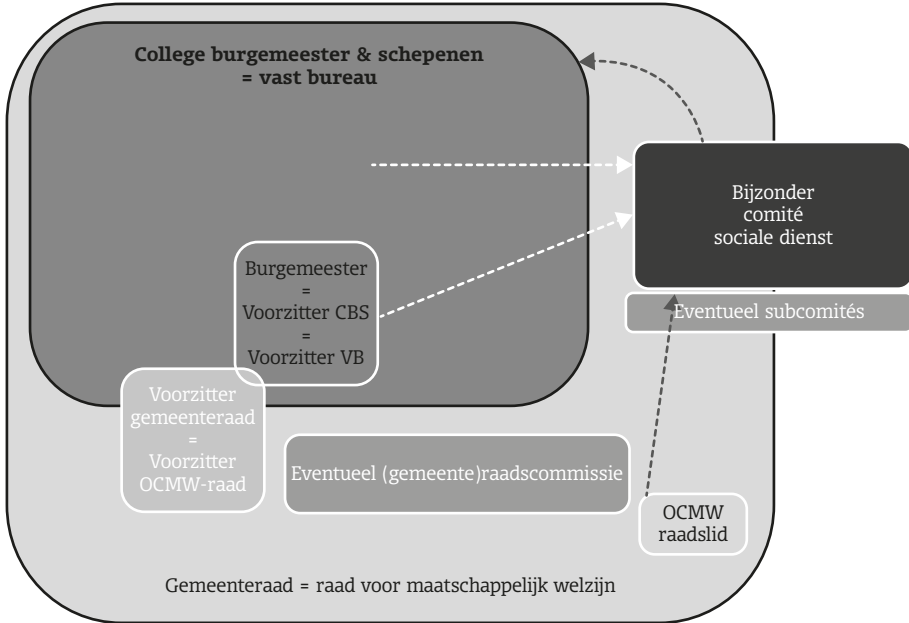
College burgemeester & schepenen
= vast bureau

Bijzonder
comité
sociale dienst

Burgemeester
=
Voorzitter CBS
=
Voorzitter VB

Eventueel subcomités

Voorzitter
gemeenteraad
=
Voorzitter
OCMW-raad

Eventueel (gemeente)raadscommissie

OCMW
raadslid

Gemeenteraad = raad voor maatschappelijk welzijn